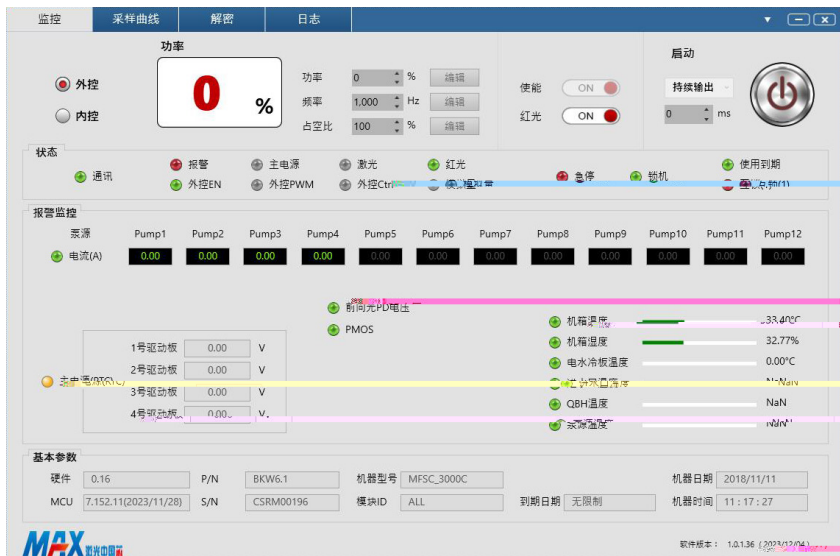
监控 采样曲线 解密 日志

功率

外控

内控

0 %

功率 0 % 编辑

频率 1,000 Hz 编辑

占空比 100 % 编辑

使能 ON

红光 ON

启动

持续输出

0 ms

状态

通讯

报警

外控EN

主电源

外控PWM

激光

外控Ctrl

红光

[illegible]

急停

锁机

使用到期

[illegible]

报警监控

泵源 Pump1 Pump2 Pump3 Pump4 Pump5 Pump6 Pump7 Pump8 Pump9 Pump10 Pump11 Pump12

电流(A) 0.00 0.00 0.00 0.00 0.00 0.00 0.00 0.00 0.00 0.00 0.00 0.00

前向光PD电压

PMOS

主电源(RTC)

1号驱动板 0.00 V

2号驱动板 0.00 V

3号驱动板 0.00 V

4号驱动板 0.00 V

机箱温度 33.40°C

机箱湿度 32.77%

电水冷板温度 0.00°C

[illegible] NaN

QBH温度 NaN

泵源温度 NaN

基本参数

硬件 0.16 P/N BKW6.1 机器型号 MFSC_3000C 机器日期 2018/11/11

MCU 7.152.11(2023/11/28) S/N CSRM00196 模块ID ALL 到期日期 无限制 机器时间 11 : 17 : 27

MAX 锐光中国芯

软件版本： 1.0.1.36 (2023/12/04)